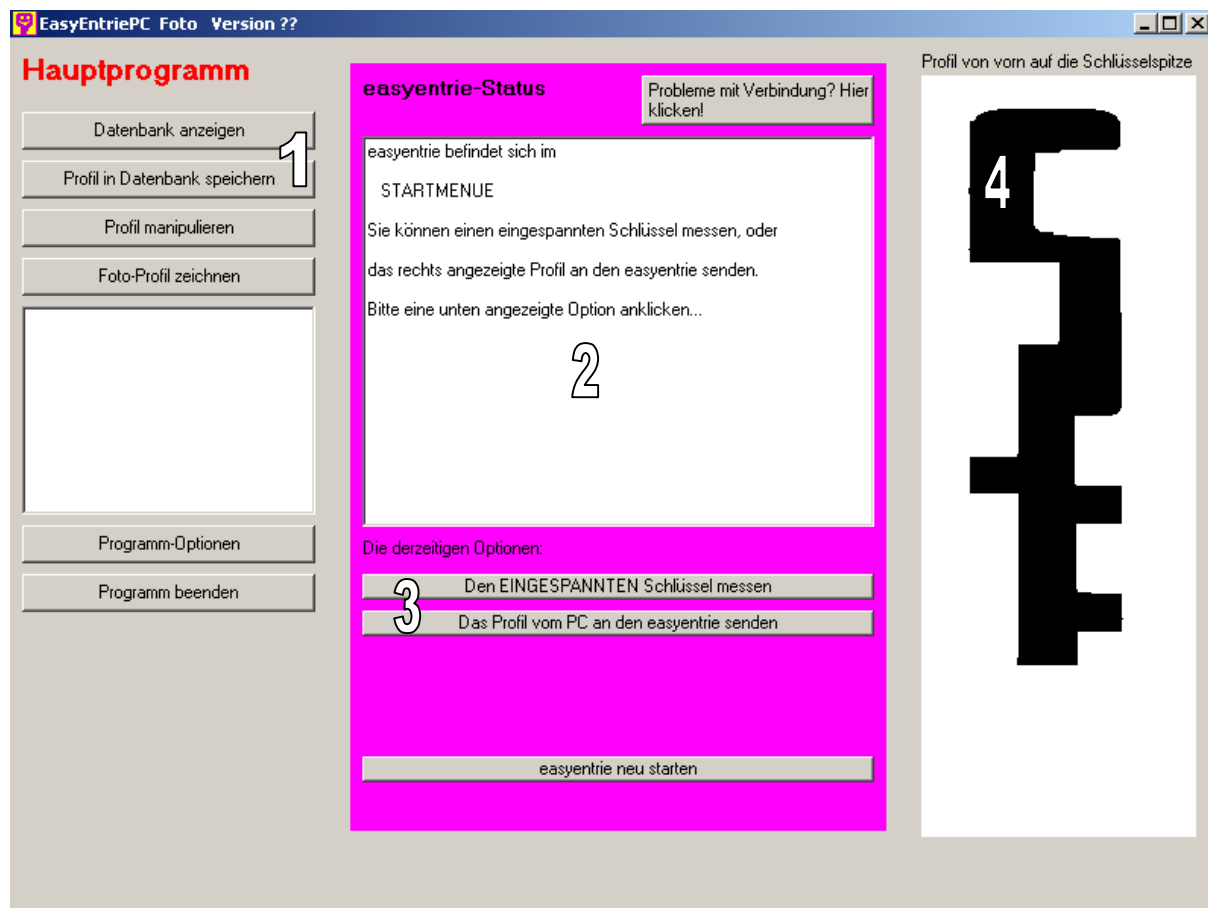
EasyEntriePC Foto Version ??

Hauptprogramm

Datenbank anzeigen

1

Profil in Datenbank speichern

Profil manipulieren

Foto-Profil zeichnen

Programm-Optionen

Programm beenden

easyentrie-Status

Probleme mit Verbindung? Hier klicken!

easyentrie befindet sich im

STARTMENUE

Sie können einen eingespannten Schlüssel messen, oder

das rechts angezeigte Profil an den easyentrie senden.

Bitte eine unten angezeigte Option anklicken...

2

Die derzeitigen Optionen:

3

Den EINGESPANNTEN Schlüssel messen

Das Profil vom PC an den easyentrie senden

easyentrie neu starten

Profil von vorn auf die Schlüsselspitze

4